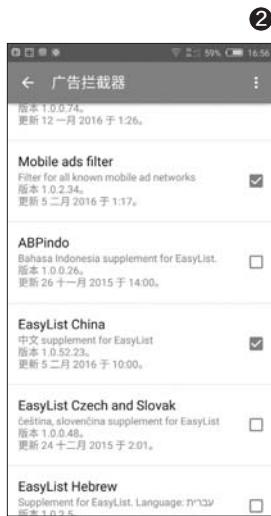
❷

59% 16:56

← 广告拦截器

版本 1.0.0.74。
更新 12 一月 2016 于 1:26。

Mobile ads filter
Filter for all known mobile ad networks
版本 1.0.2.34。
更新 5 二月 2016 于 1:17。

ABPindo
Bahasa Indonesia supplement for EasyList.
版本 1.0.0.26。
更新 26 十一月 2015 于 14:00。

EasyList China
中文 supplement for EasyList
版本 1.0.52.23。
更新 5 二月 2016 于 10:00。

EasyList Czech and Slovak
čeština, slovenčina supplement for EasyList
版本 1.0.0.48。
更新 24 十二月 2015 于 2:01。

EasyList Hebrew
Supplement for EasyList. Language: עברית
版本 1.0.2.5